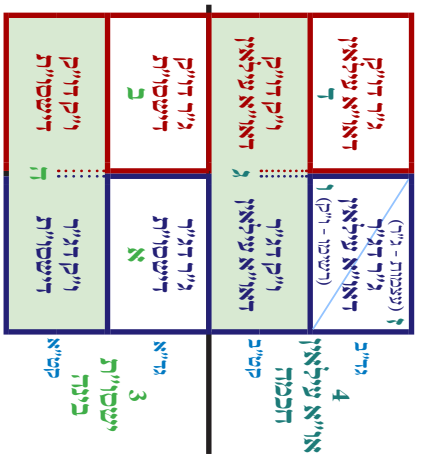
ד
דינא דבר מצרא

ב
דינא דמיסתרא

ג
דינא דבר מצרא

ה
דינא דמיסתרא

ו
דבר מצרא
(כ"ב - אחרייתא)
(ר"נ - קמייתא)
דינא דבר מצרא

ז
דינא דבר מצרא

א
דינא דמיסתרא

ה
דינא דמיסתרא

ר"נ
4
שלוש ארבע
כ"ב

3
שמואל
פלוגתא
ר"נ
א"ק